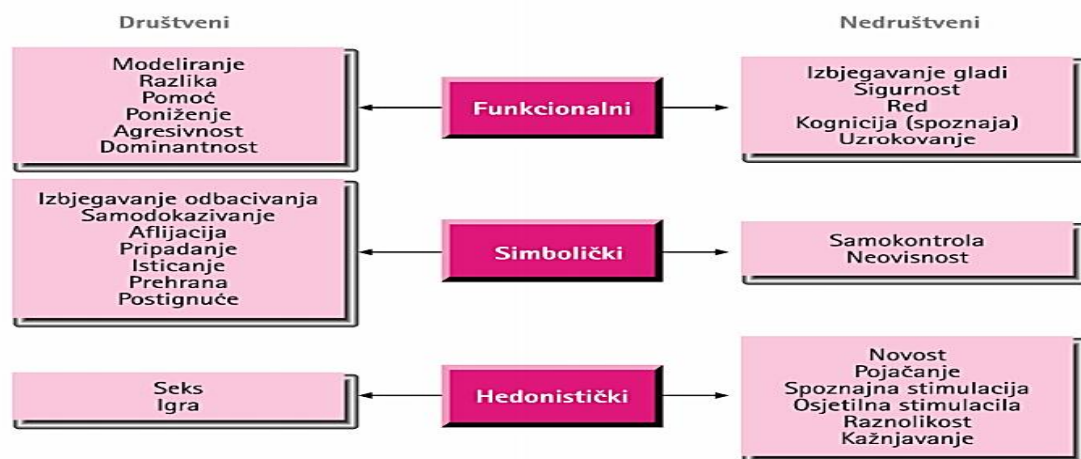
Društveni

Nedruštveni

Modeliranje
Razlika
Pomoć
Poniženje
Agresivnost
Dominantnost

Funkcionalni

Izbjegavanje gladi
Sigurnost
Red
Kognicija (spoznaja)
Uzrokovanje

Izbjegavanje odbacivanja
Samodokazivanje
Aflijacija
Pripadanje
Isticanje
Prehrana
Postignuće

Simbolički

Samokontrola
Neovisnost

Seks
Igra

Hedonistički

Novost
Pojačanje
Spoznajna stimulacija
Osjetilna stimulacila
Raznolikost
Kažnjavanje